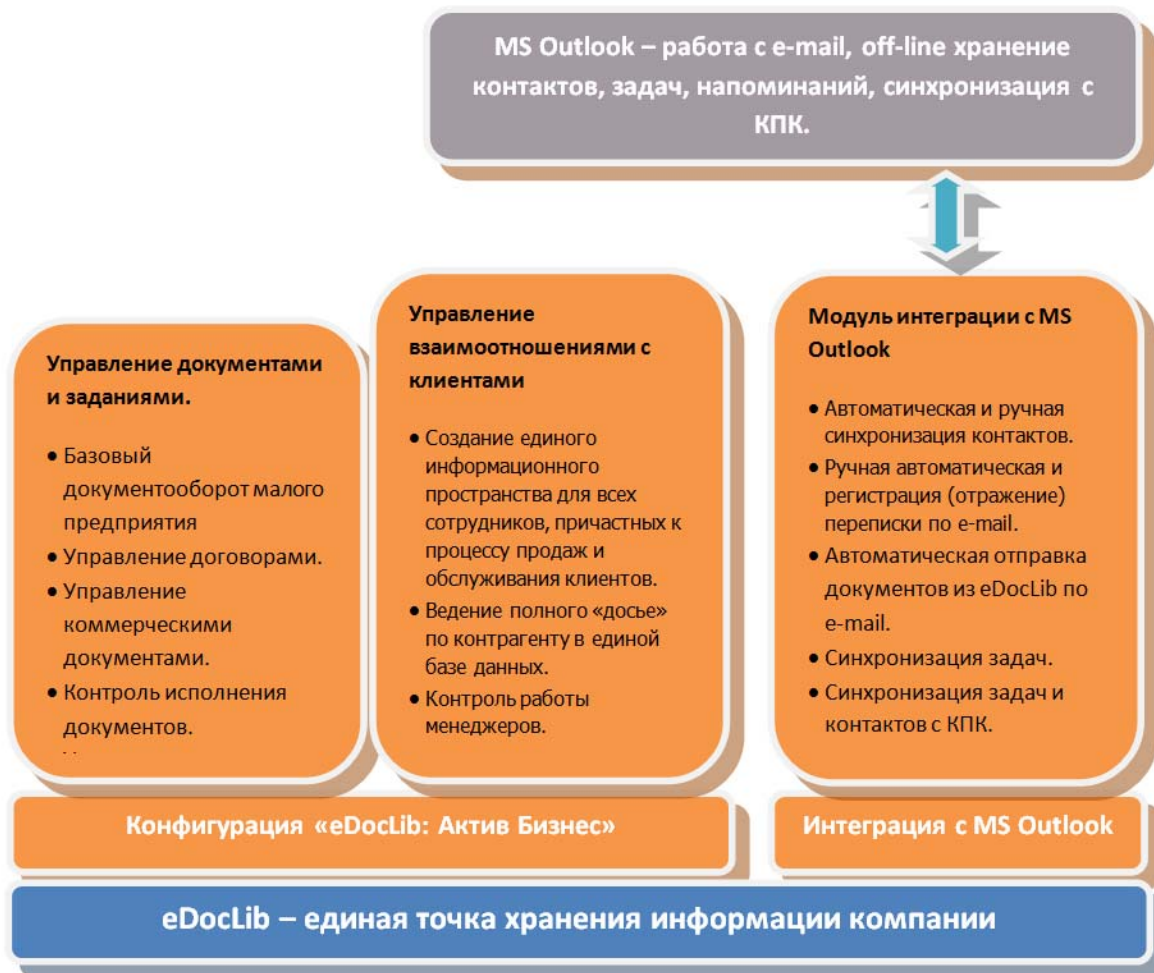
MS Outlook – работа с e-mail, off-line хранение контактов, задач, напоминаний, синхронизация с КПК.

Управление документами и заданиями.

• Базовый документооборот малого предприятия
• Управление договорами.
• Управление коммерческими документами.
• Контроль исполнения документов.
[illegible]

Управление взаимоотношениями с клиентами

• Создание единого информационного пространства для всех сотрудников, причастных к процессу продаж и обслуживания клиентов.
• Ведение полного «досье» по контрагенту в единой базе данных.
• Контроль работы менеджеров.

Модуль интеграции с MS Outlook

• Автоматическая и ручная синхронизация контактов.
• Ручная автоматическая и регистрация (отражение) переписки по e-mail.
• Автоматическая отправка документов из eDocLib по e-mail.
• Синхронизация задач.
• Синхронизация задач и контактов с КПК.

Конфигурация «eDocLib: Актив Бизнес»

Интеграция с MS Outlook

eDocLib – единая точка хранения информации компании